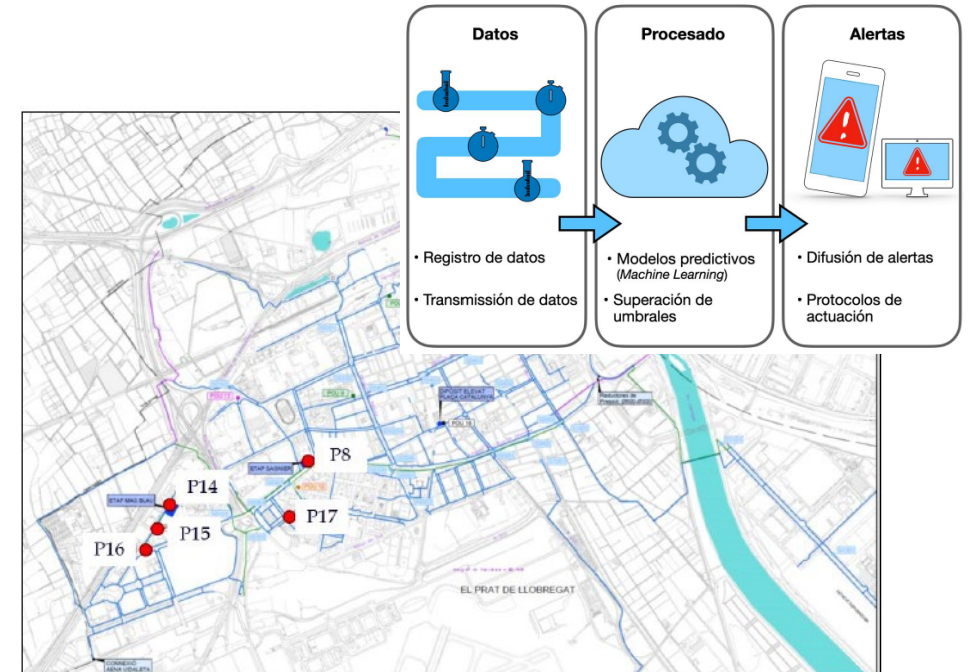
Datos

• Registro de datos

• Transmissión de datos

Procesado

• Modelos predictivos (*Machine Learning*)

• Superación de umbrales

Alertas

• Difusión de alertas

• Protocolos de actuación

DIPOSIT ELEVAT PLAÇA CATALUNYA

POU 18

Reductores de Pressió

ETAP SAGNIER

P8

POU 9

ETAP MAG BLAU

P14

P15

P16

P17

EL PRAT DE LLOBREGAT

CONNEXIÓ AENA VIDALETA